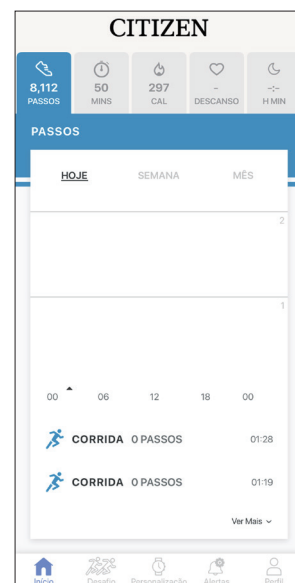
CITIZEN

8,112
PASSOS

50
MINS

297
CAL

-
DESCANSO

-:-
H MIN

PASSOS

HOJE

SEMANA

MÊS

2

1

00

06

12

18

00

CORRIDA 0 PASSOS 01:28

CORRIDA 0 PASSOS 01:19

Ver Mais

Início

Desafio

Personalização

Alertas

Perfil